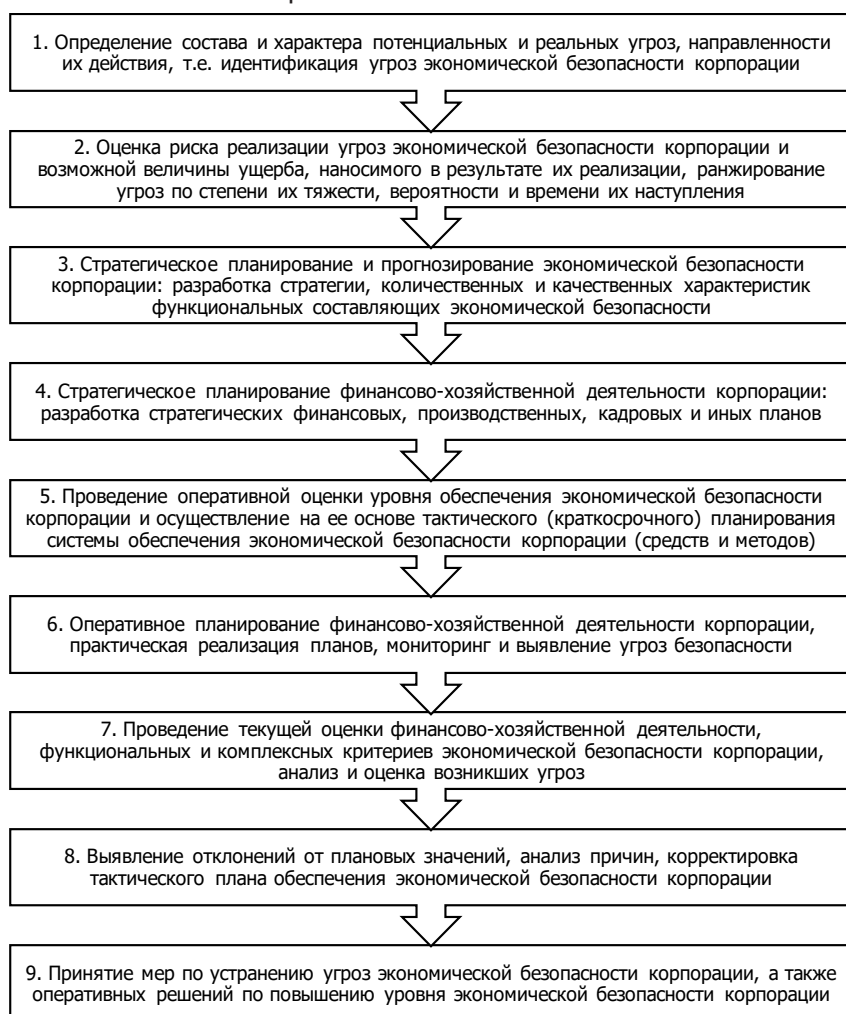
1. Определение состава и характера потенциальных и реальных угроз, направленности их действия, т.е. идентификация угроз экономической безопасности корпорации

2. Оценка риска реализации угроз экономической безопасности корпорации и возможной величины ущерба, наносимого в результате их реализации, ранжирование угроз по степени их тяжести, вероятности и времени их наступления

3. Стратегическое планирование и прогнозирование экономической безопасности корпорации: разработка стратегии, количественных и качественных характеристик функциональных составляющих экономической безопасности

4. Стратегическое планирование финансово-хозяйственной деятельности корпорации: разработка стратегических финансовых, производственных, кадровых и иных планов

5. Проведение оперативной оценки уровня обеспечения экономической безопасности корпорации и осуществление на ее основе тактического (краткосрочного) планирования системы обеспечения экономической безопасности корпорации (средств и методов)

6. Оперативное планирование финансово-хозяйственной деятельности корпорации, практическая реализация планов, мониторинг и выявление угроз безопасности

7. Проведение текущей оценки финансово-хозяйственной деятельности, функциональных и комплексных критериев экономической безопасности корпорации, анализ и оценка возникших угроз

8. Выявление отклонений от плановых значений, анализ причин, корректировка тактического плана обеспечения экономической безопасности корпорации

9. Принятие мер по устранению угроз экономической безопасности корпорации, а также оперативных решений по повышению уровня экономической безопасности корпорации